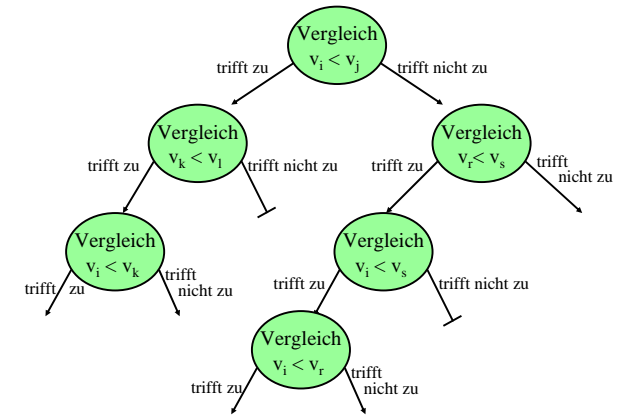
Vergleich
$v_i < v_j$
trifft zu
trifft nicht zu

Vergleich
$v_k < v_l$
trifft zu
trifft nicht zu

Vergleich
$v_r < v_s$
trifft zu
trifft nicht zu

Vergleich
$v_i < v_k$
trifft zu
trifft nicht zu

Vergleich
$v_i < v_s$
trifft zu
trifft nicht zu

Vergleich
$v_i < v_r$
trifft zu
trifft nicht zu